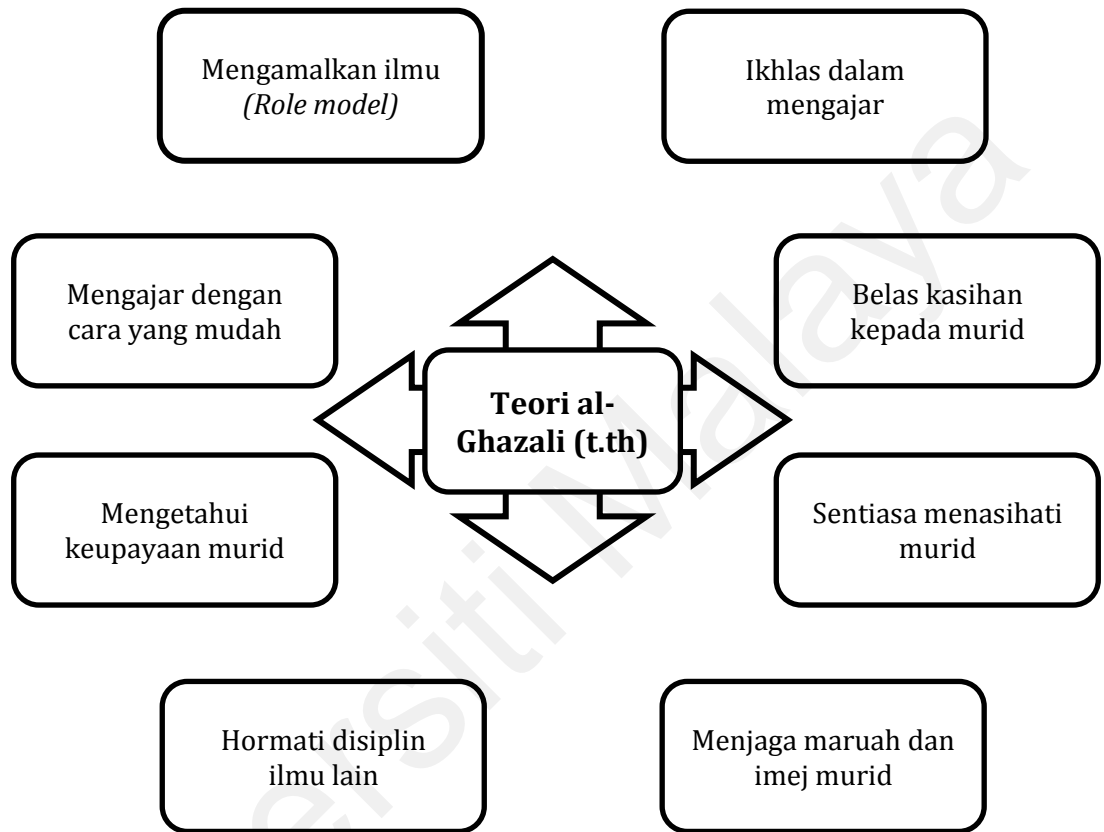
Mengamalkan ilmu
*(Role model)*

Ikhlas dalam mengajar

Mengajar dengan cara yang mudah

Belas kasihan kepada murid

**Teori al-Ghazali (t.th)**

Mengetahui keupayaan murid

Sentiasa menasihati murid

Hormati disiplin ilmu lain

Menjaga maruah dan imej murid

Universiti Malaya